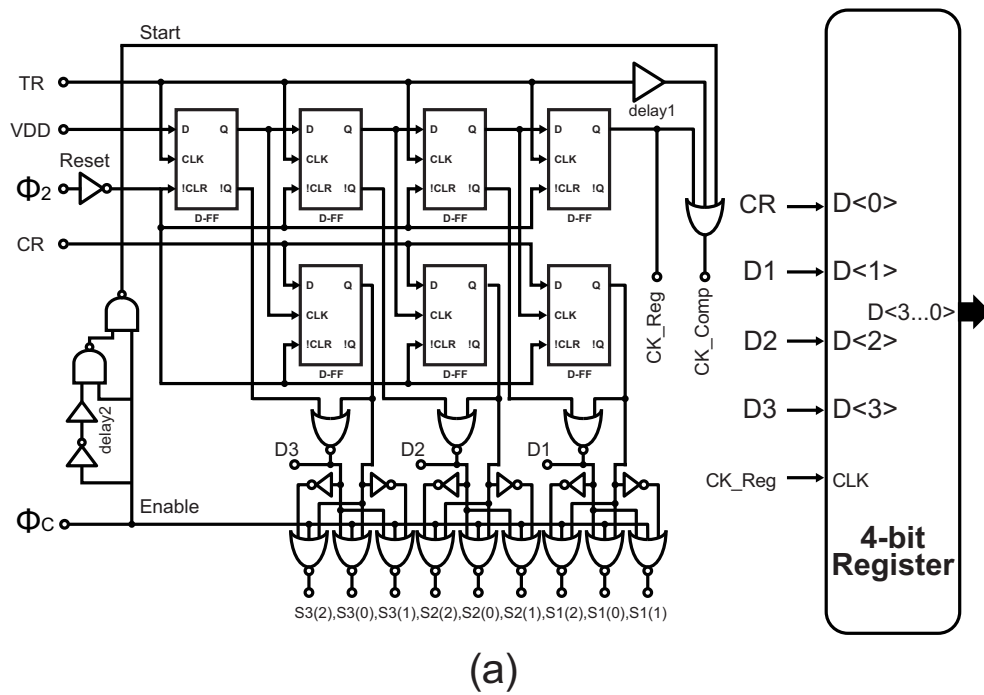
Start

TR

VDD

Reset

$\Phi_2$

CR

$\Phi_C$

delay2

Enable

D Q CLK !CLR !Q D-FF

D Q CLK !CLR !Q D-FF

D Q CLK !CLR !Q D-FF

D Q CLK !CLR !Q D-FF

D Q CLK !CLR !Q D-FF

D Q CLK !CLR !Q D-FF

D Q CLK !CLR !Q D-FF

delay1

CK_Reg

CK_Comp

D3

D2

D1

S3(2),S3(0),S3(1),S2(2),S2(0),S2(1),S1(2),S1(0),S1(1)

CR D<0>

D1 D<1>

D2 D<2>

D3 D<3>

CK_Reg CLK

D<3...0>

4-bit Register

(a)